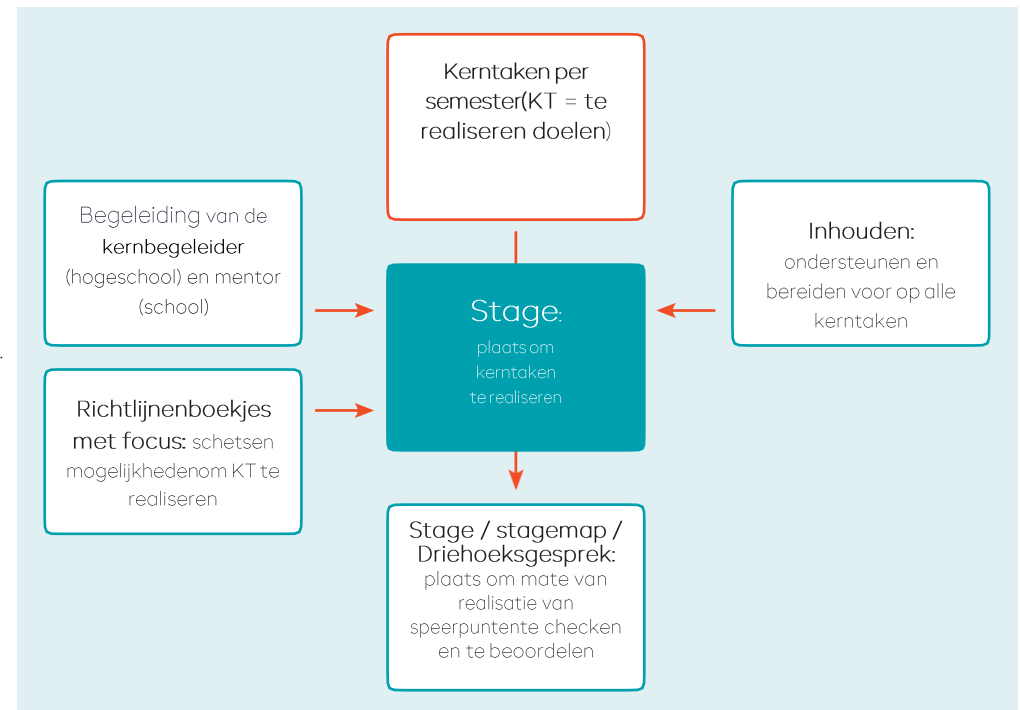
Kerntaken per semester(KT = te realiseren doelen)

Begeleiding van de kernbegeleider (hogeschool) en mentor (school)

Inhouden: ondersteunen en bereiden voor op alle kerntaken

Stage: plaats om kerntaken te realiseren

Richtlijnenboekjes met focus: schetsen mogelijkhedenom KT te realiseren

Stage / stagemap / Driehoeksgesprek: plaats om mate van realisatie van speerpuntente checken en te beoordelen